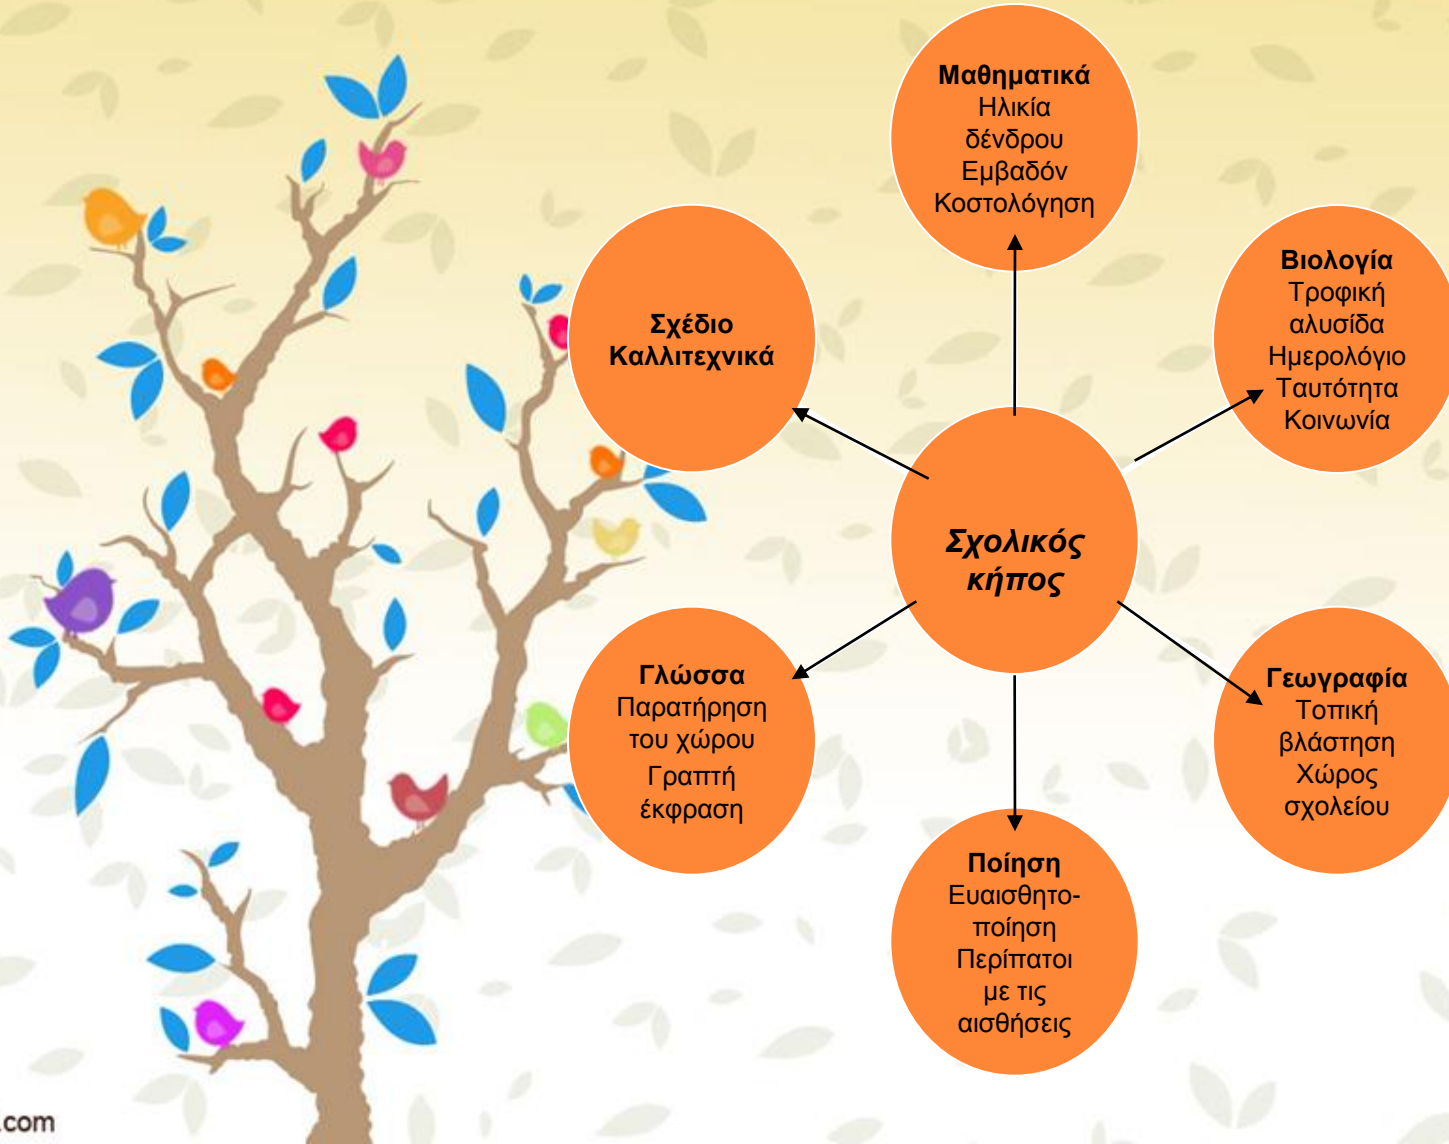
Μαθηματικά
Ηλικία δένδρου
Εμβαδόν
Κοστολόγηση

Σχέδιο
Καλλιτεχνικά

Βιολογία
Τροφική αλυσίδα
Ημερολόγιο
Ταυτότητα
Κοινωνία

Σχολικός κήπος

Γλώσσα
Παρατήρηση του χώρου
Γραπτή έκφραση

Γεωγραφία
Τοπική βλάστηση
Χώρος σχολείου

Ποίηση
Ευαισθητοποίηση
Περίπατοι με τις αισθήσεις

.com